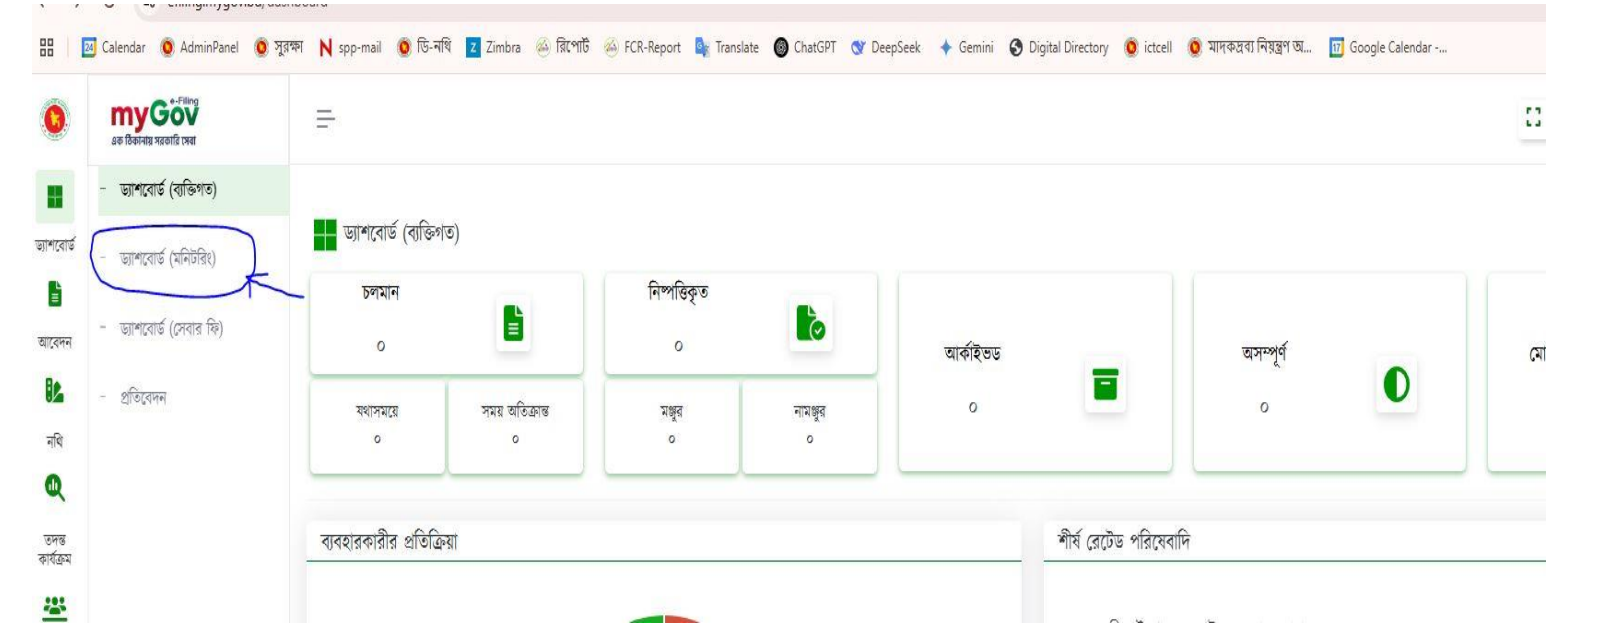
Calendar AdminPanel সুরক্ষা spp-mail ডি-নথি Zimbra রিপোর্ট FCR-Report Translate ChatGPT DeepSeek Gemini Digital Directory ictcell মাদকদ্রব্য নিয়ন্ত্রণ অ... Google Calendar -...

myGov e-Filling
এক ঠিকানায় সরকারি সেবা

ড্যাশবোর্ড
আবেদন
নথি
তদন্ত কার্যক্রম

- ড্যাশবোর্ড (ব্যক্তিগত)
- ড্যাশবোর্ড (মনিটরিং)
- ড্যাশবোর্ড (সেবার ফি)
- প্রতিবেদন

ড্যাশবোর্ড (ব্যক্তিগত)

চলমান
0

নিষ্পত্তিকৃত
0

আর্কাইভড
0

অসম্পূর্ণ
0

মো

যথাসময়ে
0

সময় অতিক্রান্ত
0

মঞ্জুর
0

নামঞ্জুর
0

ব্যবহারকারীর প্রতিক্রিয়া

শীর্ষ রেটেড পরিষেবাদি